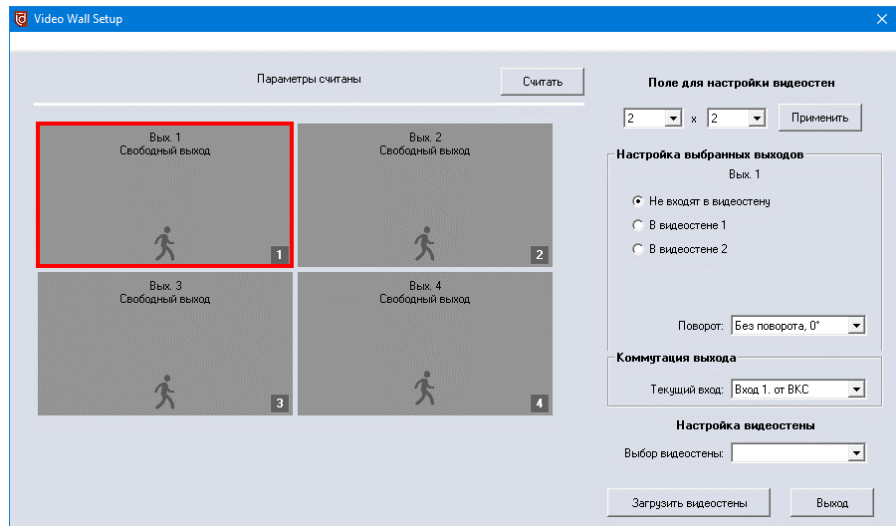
Video Wall Setup

Параметры считаны

Считать

Вых. 1
Свободный выход

1

Вых. 2
Свободный выход

2

Вых. 3
Свободный выход

3

Вых. 4
Свободный выход

4

Поле для настройки видеостен

2 x 2

Применить

Настройка выбранных выходов

Вых. 1

Не входят в видеостену

В видеостене 1

В видеостене 2

Поворот: Без поворота, 0°

Коммутация выхода

Текущий вход: Вход 1. от ВКС

Настройка видеостены

Выбор видеостены:

Загрузить видеостены

Выход